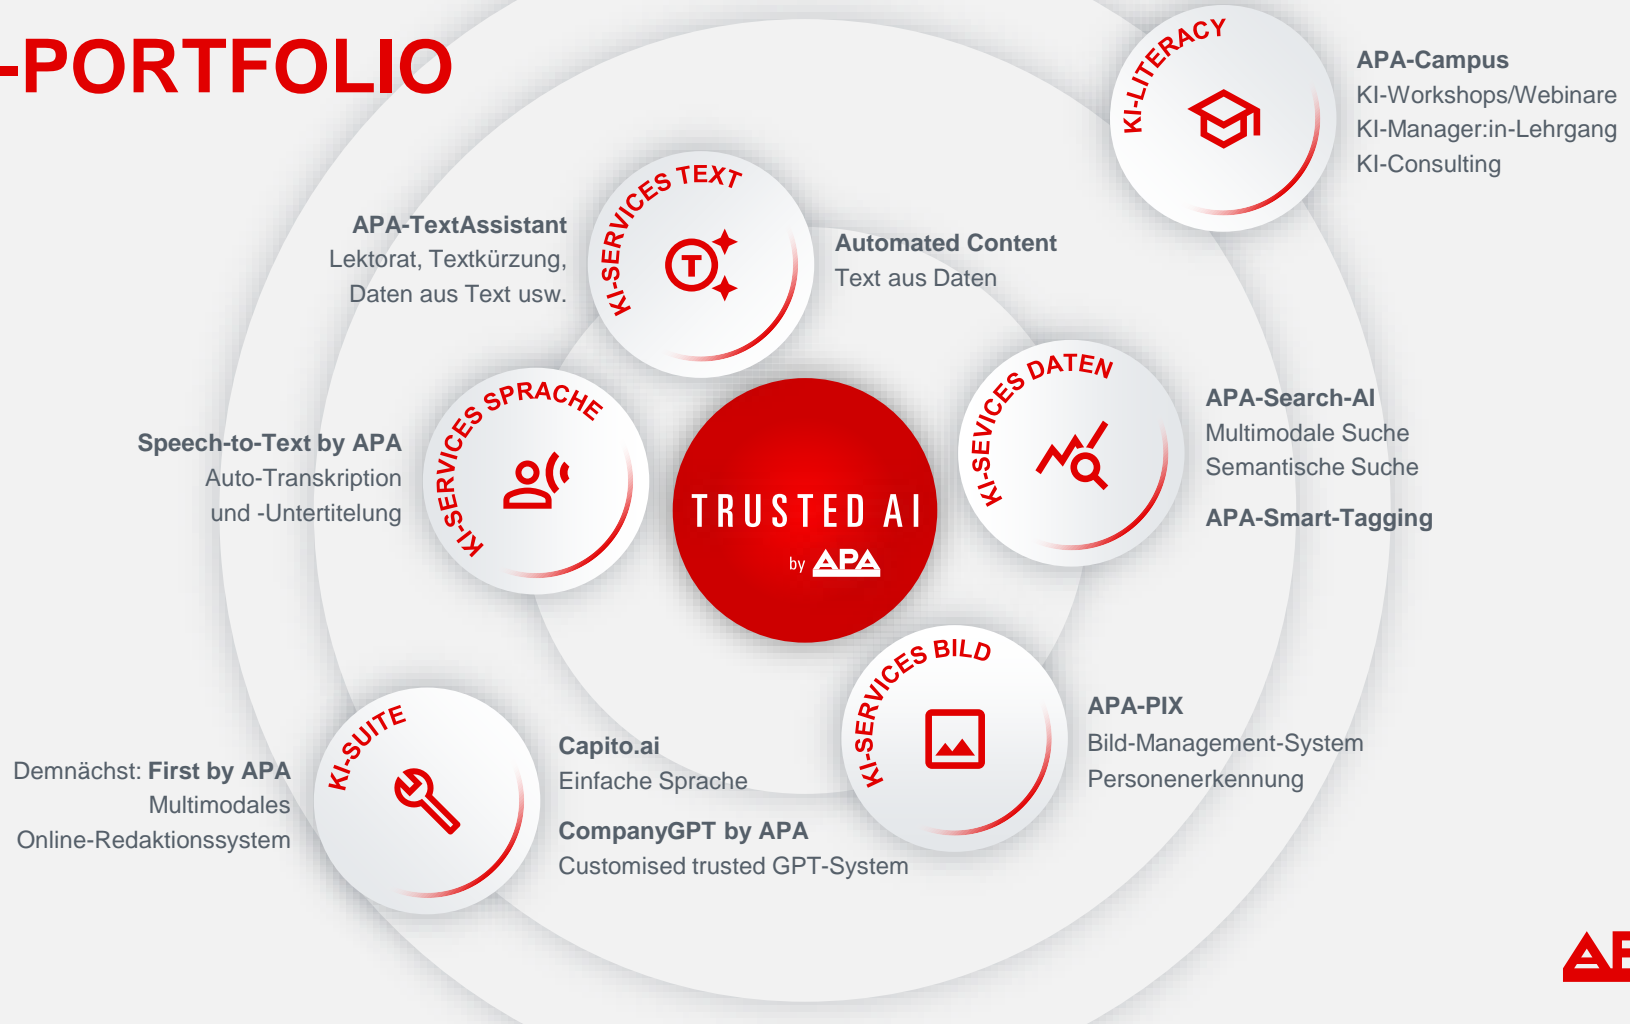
-PORTFOLIO

KI-LITERACY

APA-Campus
KI-Workshops/Webinare
KI-Manager:in-Lehrgang
KI-Consulting

KI-SERVICES TEXT

APA-TextAssistant
Lektorat, Textkürzung, Daten aus Text usw.

Automated Content
Text aus Daten

KI-SERVICES SPRACHE

Speech-to-Text by APA
Auto-Transkription und -Untertitelung

TRUSTED AI
by APA

KI-SEVICES DATEN

APA-Search-AI
Multimodale Suche
Semantische Suche

APA-Smart-Tagging

KI-SERVICES BILD

APA-PIX
Bild-Management-System
Personenerkennung

KI-SUITE

Demnächst: First by APA
Multimodales
Online-Redaktionssystem

Capito.ai
Einfache Sprache

CompanyGPT by APA
Customised trusted GPT-System

AP